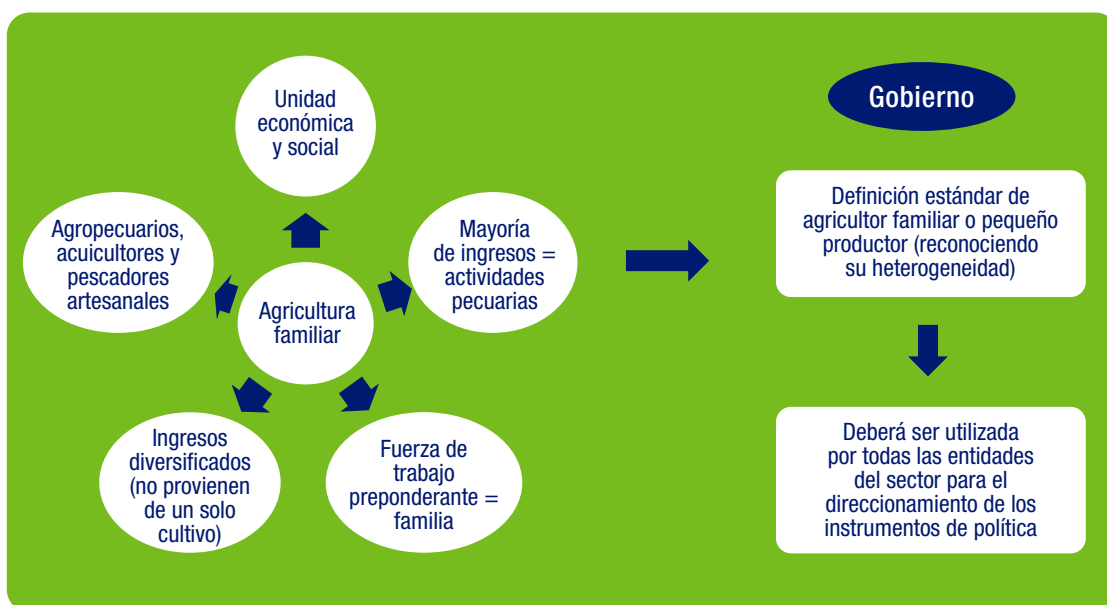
Unidad económica y social

Agropecuarios, acuicultores y pescadores artesanales

Agricultura familiar

Mayoría de ingresos = actividades pecuarias

Ingresos diversificados (no provienen de un solo cultivo)

Fuerza de trabajo preponderante = familia

Gobierno

Definición estándar de agricultor familiar o pequeño productor (reconociendo su heterogeneidad)

Deberá ser utilizada por todas las entidades del sector para el direccionamiento de los instrumentos de política